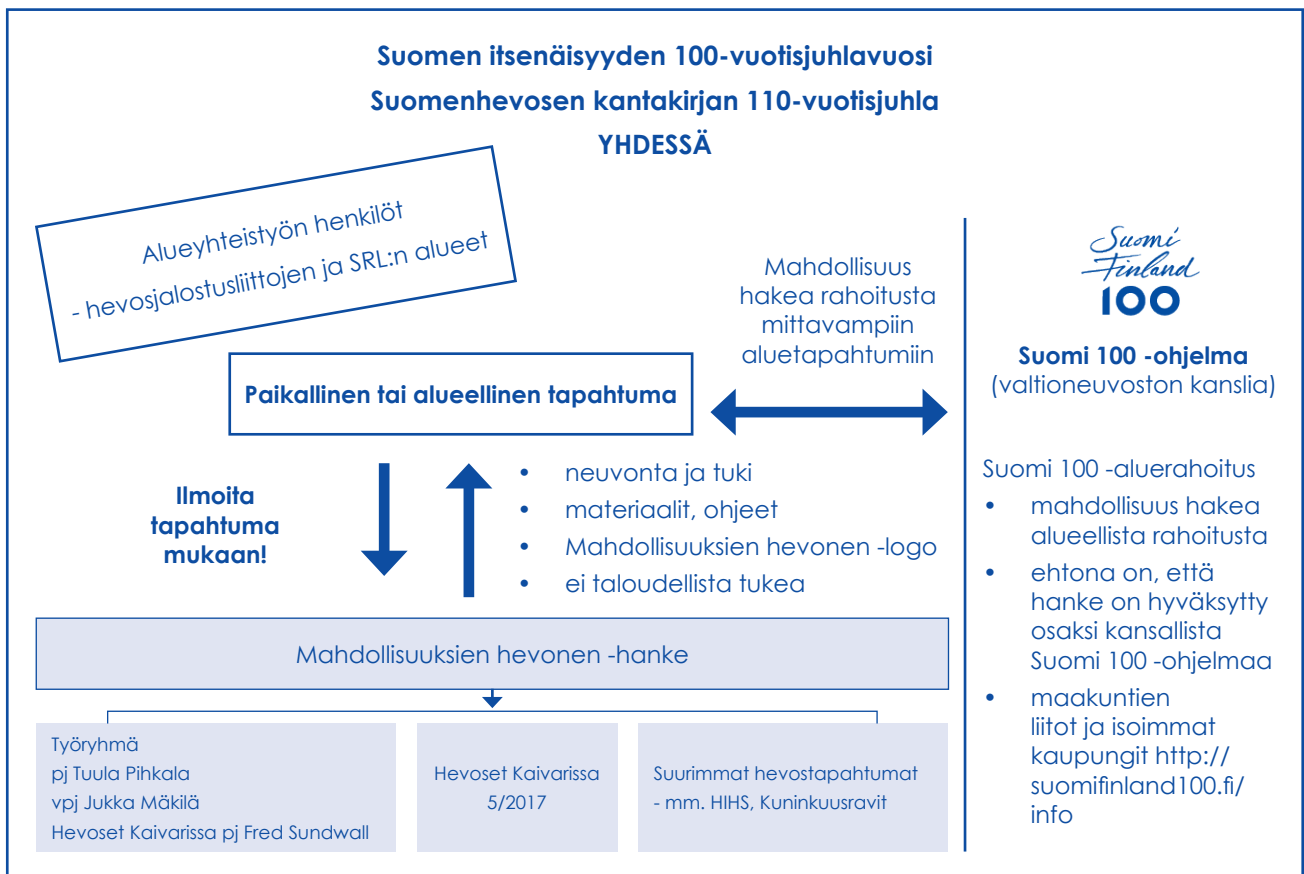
Suomen itsenäisyyden 100-vuotisjuhlavuosi
Suomenhevosen kantakirjan 110-vuotisjuhla
YHDESSÄ

Alueyhteistyön henkilöt
- hevosjalostusliittojen ja SRL:n alueet

Paikallinen tai alueellinen tapahtuma

Mahdollisuus hakea rahoitusta mittavampiin aluetapahtumiin

Ilmoita tapahtuma mukaan!

- neuvonta ja tuki
- materiaalit, ohjeet
- Mahdollisuuksien hevonen -logo
- ei taloudellista tukea

Mahdollisuuksien hevonen -hanke

Työryhmä
pj Tuula Pihkala
vpj Jukka Mäkilä
Hevoset Kaivarissa pj Fred Sundwall

Hevoset Kaivarissa
5/2017

Suurimmat hevostapahtumat
- mm. HIHS, Kuninkuusravit

Suomi Finland 100

Suomi 100 -ohjelma
(valtioneuvoston kanslia)

Suomi 100 -aluerahoitus
- mahdollisuus hakea alueellista rahoitusta
- ehtona on, että hanke on hyväksytty osaksi kansallista Suomi 100 -ohjelmaa
- maakuntien liitot ja isoimmat kaupungit http://suomifinland100.fi/info